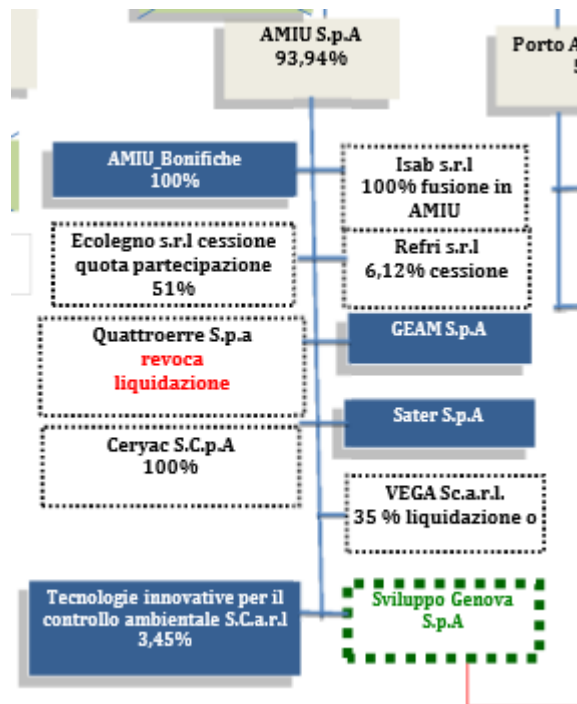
AMIU S.p.A
93,94%

Porto A
5

AMIU_Bonifiche
100%

Isab s.r.l
100% fusione in AMIU

Ecolegno s.r.l cessione quota partecipazione
51%

Refri s.r.l
6,12% cessione

Quattroerre S.p.a
revoca liquidazione

GEAM S.p.A

Sater S.p.A

Ceryac S.C.p.A
100%

VEGA Sc.a.r.l.
35 % liquidazione o

Tecnologie innovative per il controllo ambientale S.C.a.r.l
3,45%

Sviluppo Genova S.p.A